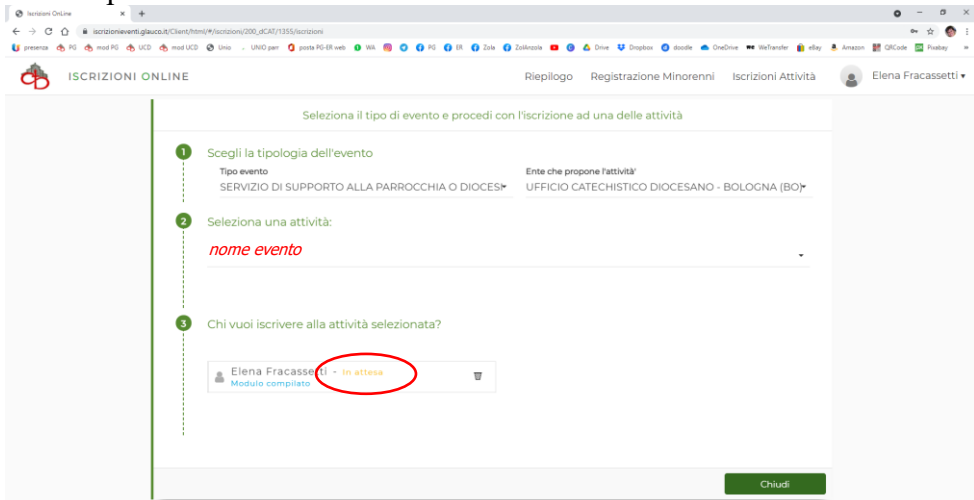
Iscrizioni OnLine × +

iscrizionieventi.glauco.it/Client/html/#/iscrizioni/200_dCAT/1355/iscrizioni

presenza PG mod PG UCD mod UCD Unio UNIO parr posta PG-ER web WA PG ER Zola ZolAnzola Drive Dropbox doodle OneDrive WeTransfer eBay Amazon QRCode Pixabay

ISCRIZIONI ONLINE Riepilogo Registrazione Minorenni Iscrizioni Attività Elena Fracassetti

Seleziona il tipo di evento e procedi con l'iscrizione ad una delle attività

1 Scegli la tipologia dell'evento

Tipo evento
SERVIZIO DI SUPPORTO ALLA PARROCCHIA O DIOCESI

Ente che propone l'attività
UFFICIO CATECHISTICO DIOCESANO - BOLOGNA (BO)

2 Seleziona una attività:

nome evento

3 Chi vuoi iscrivere alla attività selezionata?

Elena Fracassetti - In attesa
Modulo compilato

Chiudi